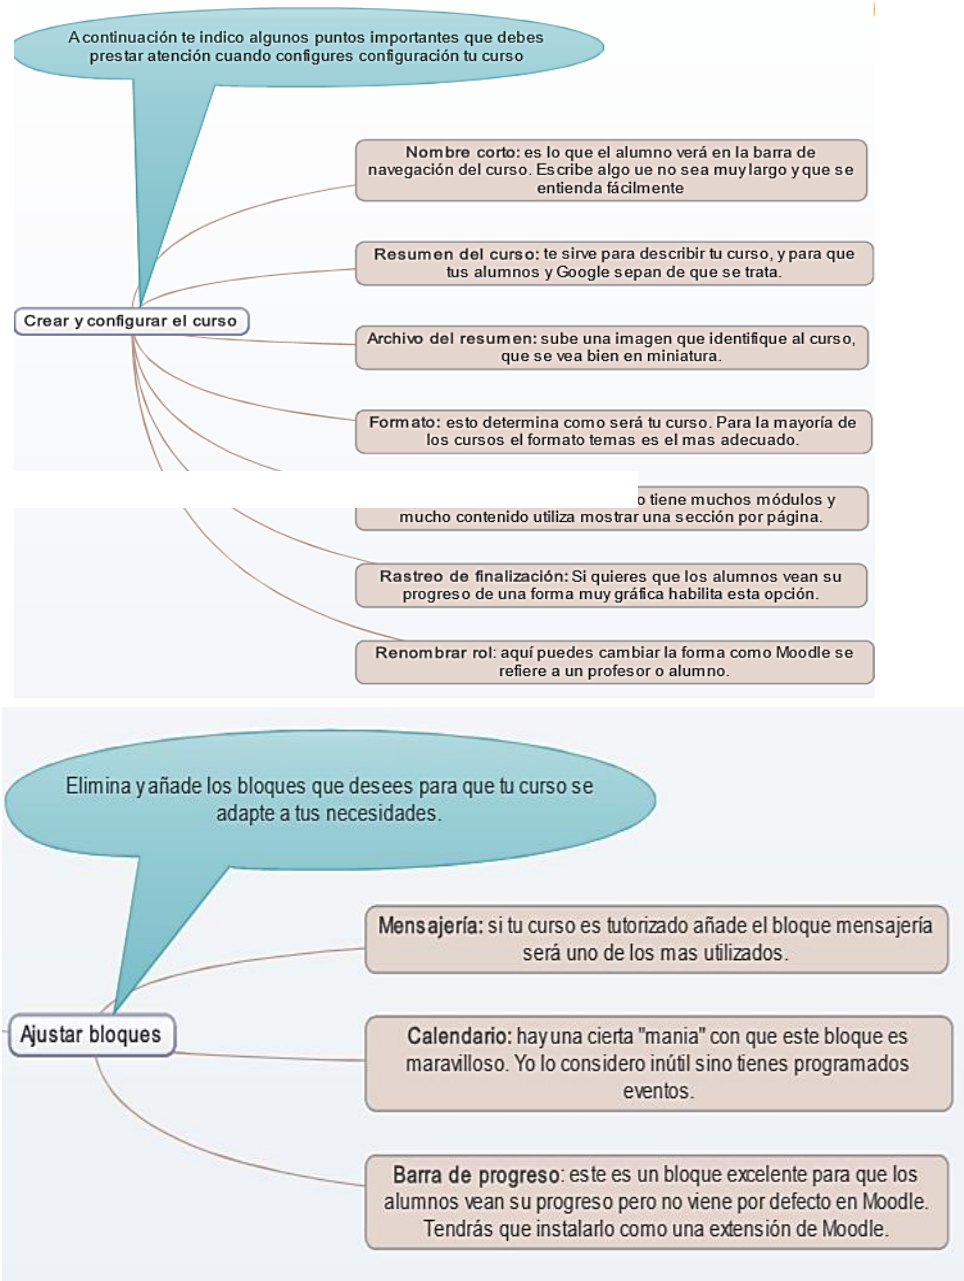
A continuación te indico algunos puntos importantes que debes prestar atención cuando configures configuración tu curso

Crear y configurar el curso

Nombre corto: es lo que el alumno verá en la barra de navegación del curso. Escribe algo ue no sea muy largo y que se entienda fácilmente

Resumen del curso: te sirve para describir tu curso, y para que tus alumnos y Google sepan de que se trata.

Archivo del resumen: sube una imagen que identifique al curso, que se vea bien en miniatura.

Formato: esto determina como será tu curso. Para la mayoría de los cursos el formato temas es el mas adecuado.

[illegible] o tiene muchos módulos y mucho contenido utiliza mostrar una sección por página.

Rastreo de finalización: Si quieres que los alumnos vean su progreso de una forma muy gráfica habilita esta opción.

Renombrar rol: aquí puedes cambiar la forma como Moodle se refiere a un profesor o alumno.

Elimina y añade los bloques que desees para que tu curso se adapte a tus necesidades.

Ajustar bloques

Mensajería: si tu curso es tutorizado añade el bloque mensajería será uno de los mas utilizados.

Calendario: hay una cierta "mania" con que este bloque es maravilloso. Yo lo considero inútil sino tienes programados eventos.

Barra de progreso: este es un bloque excelente para que los alumnos vean su progreso pero no viene por defecto en Moodle. Tendrás que instalarlo como una extensión de Moodle.